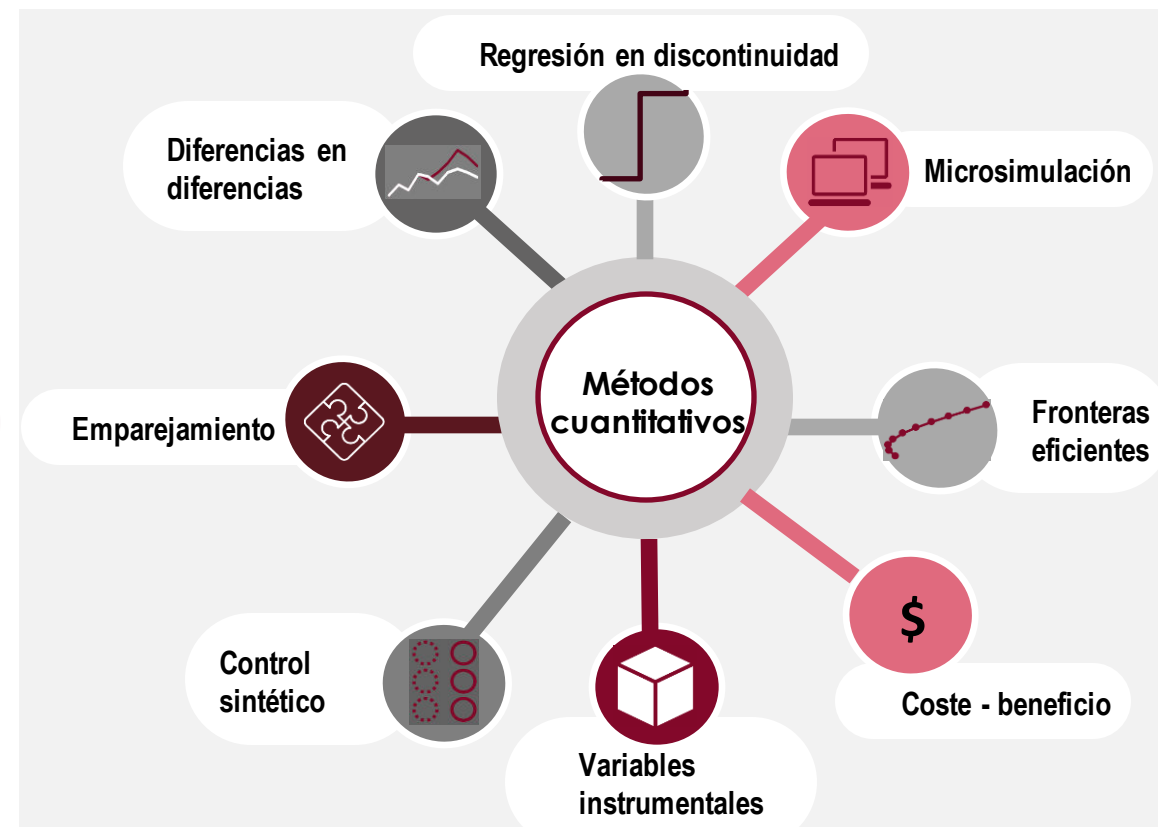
Regresión en discontinuidad

Diferencias en diferencias

Microsimulación

Métodos cuantitativos

Emparejamiento

Fronteras eficientes

$

Coste - beneficio

Control sintético

Variables instrumentales